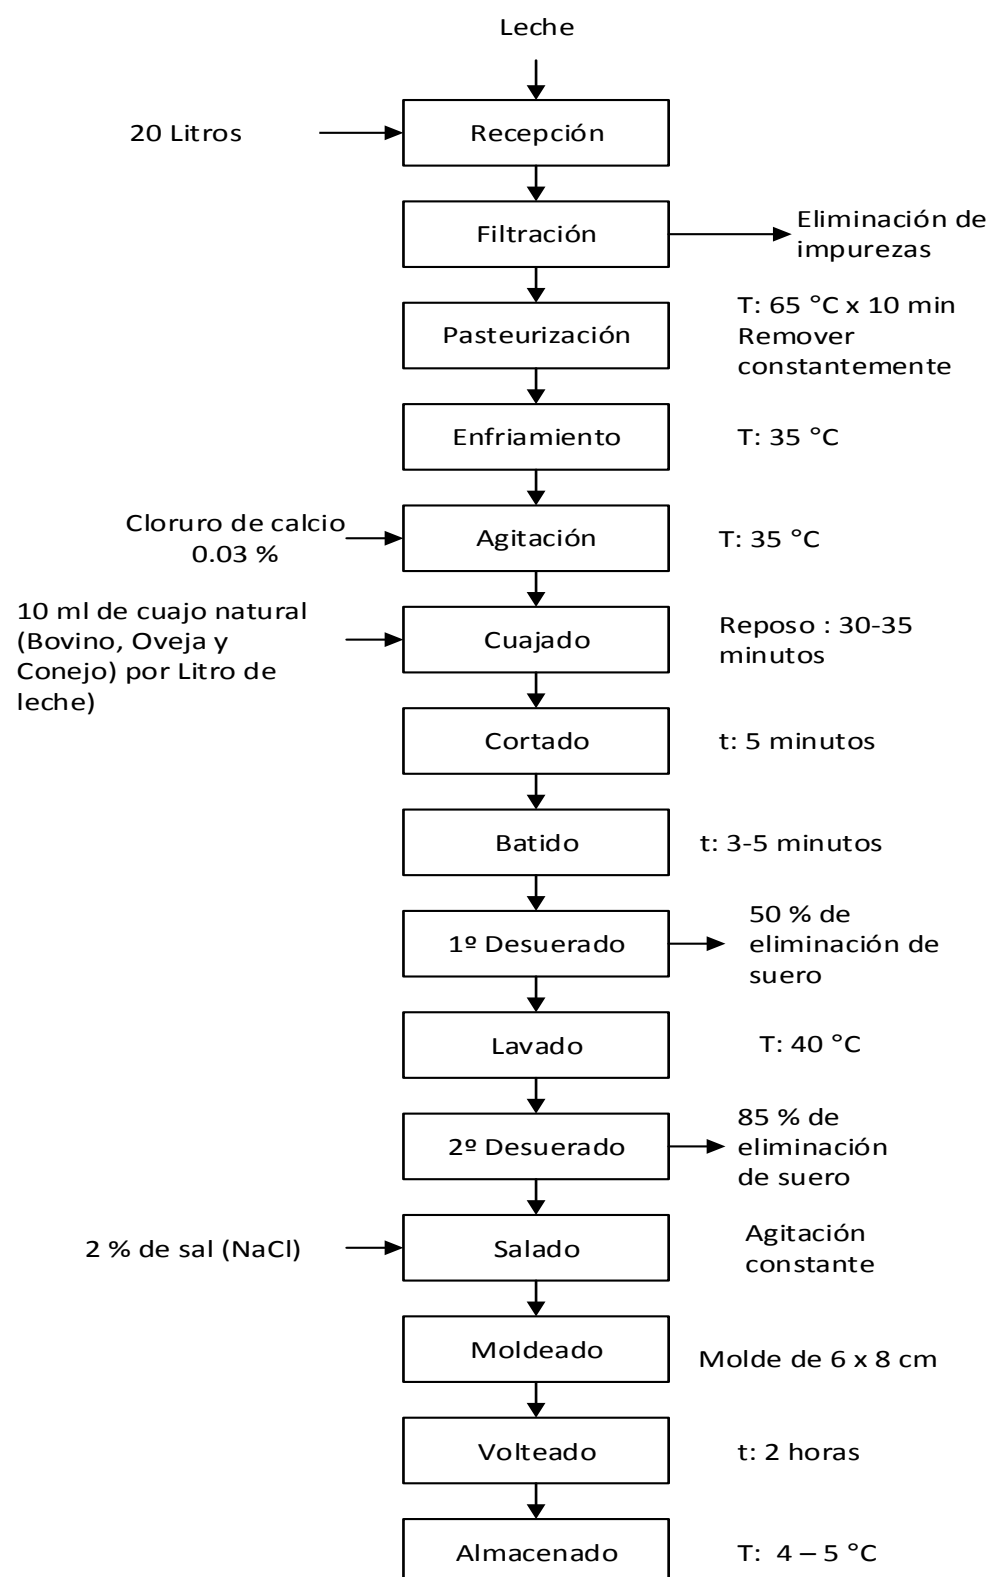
Leche

20 Litros

Recepción

Filtración

Eliminación de impurezas

Pasteurización

T: 65 °C x 10 min
Remover constantemente

Enfriamiento

T: 35 °C

Cloruro de calcio 0.03 %

Agitación

T: 35 °C

10 ml de cuajo natural (Bovino, Oveja y Conejo) por Litro de leche)

Cuajado

Reposo : 30-35 minutos

Cortado

t: 5 minutos

Batido

t: 3-5 minutos

1º Desuerado

50 % de eliminación de suero

Lavado

T: 40 °C

2º Desuerado

85 % de eliminación de suero

2 % de sal (NaCl)

Salado

Agitación constante

Moldeado

Molde de 6 x 8 cm

Volteado

t: 2 horas

Almacenado

T: 4 – 5 °C